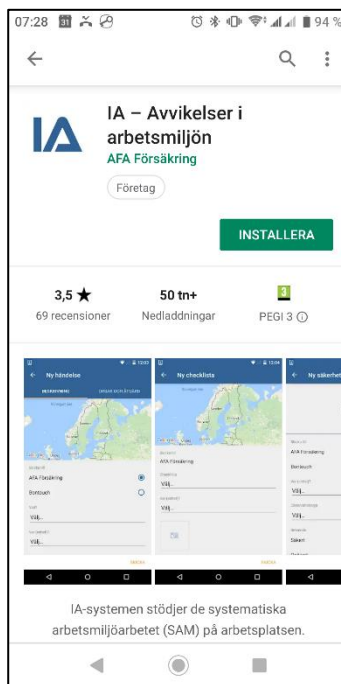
07:28 94 %

IA

IA – Avvikelser i arbetsmiljön

AFA Försäkring

Företag

INSTALLERA

3,5 ★
69 recensioner

50 tn+
Nedladdningar

3
PEGI 3 ⓘ

Ny händelse

Ny checklista

Ny säkerhet

AFA Försäkring

Bontouch

Välj...

Välj...

AFA Försäkring

Välj...

AFA Försäkring

Bontouch

Välj...

Välj...

Säkert

IA-systemen stödjer de systematiska arbetsmiljöarbetet (SAM) på arbetsplatsen.